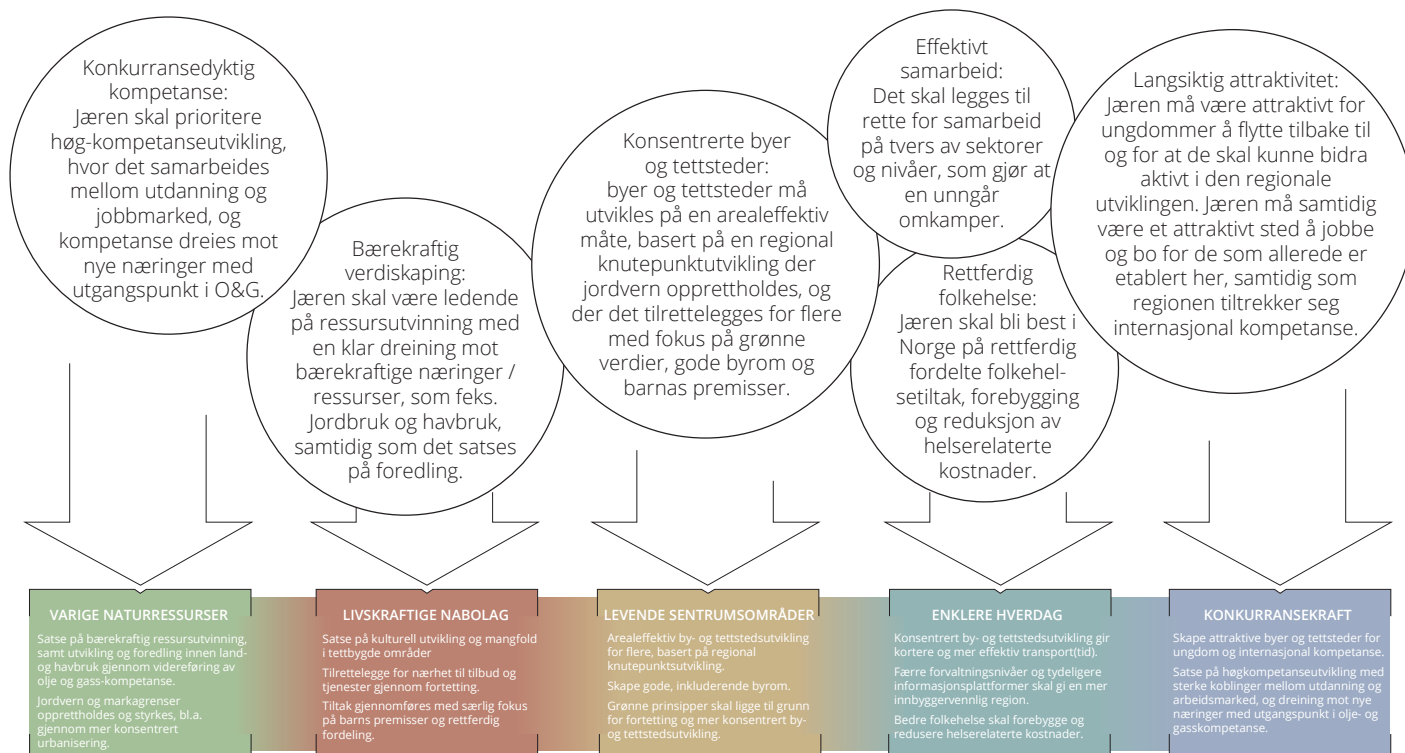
Konkurransedyktig kompetanse: Jæren skal prioritere høg-kompetanseutvikling, hvor det samarbeides mellom utdanning og jobbmarked, og kompetanse dreies mot nye næringer med utgangspunkt i O&G.

Bærekraftig verdiskaping: Jæren skal være ledende på ressursutvinning med en klar dreining mot bærekraftige næringer / ressurser, som feks. Jordbruk og havbruk, samtidig som det satses på foredling.

Konsentrerte byer og tettsteder: byer og tettsteder må utvikles på en arealeffektiv måte, basert på en regional knutepunktutvikling der jordvern opprettholdes, og der det tilrettelegges for flere med fokus på grønne verdier, gode byrom og barnas premisser.

Effektivt samarbeid: Det skal legges til rette for samarbeid på tvers av sektorer og nivåer, som gjør at en unngår omkamper.

Rettferdig folkehelse: Jæren skal bli best i Norge på rettferdig fordelte folkehelsetiltak, forebygging og reduksjon av helserelaterte kostnader.

Langsiktig attraktivitet: Jæren må være attraktivt for ungdommer å flytte tilbake til og for at de skal kunne bidra aktivt i den regionale utviklingen. Jæren må samtidig være et attraktivt sted å jobbe og bo for de som allerede er etablert her, samtidig som regionen tiltrekker seg internasjonal kompetanse.

VARIGE NATURRESSURSER
Satse på bærekraftig ressursutvinning, samt utvikling og foredling innen land- og havbruk gjennom videreføring av olje og gass-kompetanse.
Jordvern og markagrenser opprettholdes og styrkes, bl.a. gjennom mer konsentrert urbanisering.

LIVSKRAFTIGE NABOLAG
Satse på kulturell utvikling og mangfold i tettbygde områder
Tilrettelegge for nærhet til tilbud og tjenester gjennom fortetting.
Tiltak gjennomføres med særlig fokus på barns premisser og rettferdig fordeling.

LEVENDE SENTRUMSOMRÅDER
Arealeffektiv by- og tettstedsutvikling for flere, basert på regional knutepunktsutvikling.
Skape gode, inkluderende byrom.
Grønne prinsipper skal ligge til grunn for fortetting og mer konsentrert by- og tettstedsutvikling.

ENKLERE HVERDAG
Konsentrert by- og tettstedsutvikling gir kortere og mer effektiv transport(tid).
Færre forvaltningsnivåer og tydeligere informasjonsplattformer skal gi en mer innbyggervennlig region.
Bedre folkehelse skal forebygge og redusere helserelaterte kostnader.

KONKURRANSEKRAFT
Skape attraktive byer og tettsteder for ungdom og internasjonal kompetanse.
Satse på høgkompetanseutvikling med sterke koblinger mellom utdanning og arbeidsmarked, og dreining mot nye næringer med utgangspunkt i olje- og gasskompetanse.